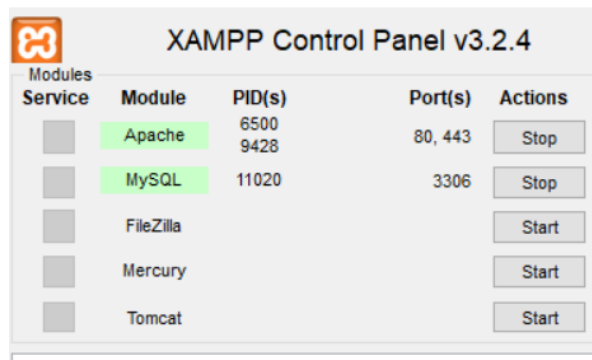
XAMPP Control Panel v3.2.4

Modules

| Service | Module | PID(s) | Port(s) | Actions |
|---|---|---|---|---|
| | Apache | 6500 9428 | 80, 443 | Stop |
| | MySQL | 11020 | 3306 | Stop |
| | FileZilla | | | Start |
| | Mercury | | | Start |
| | Tomcat | | | Start |